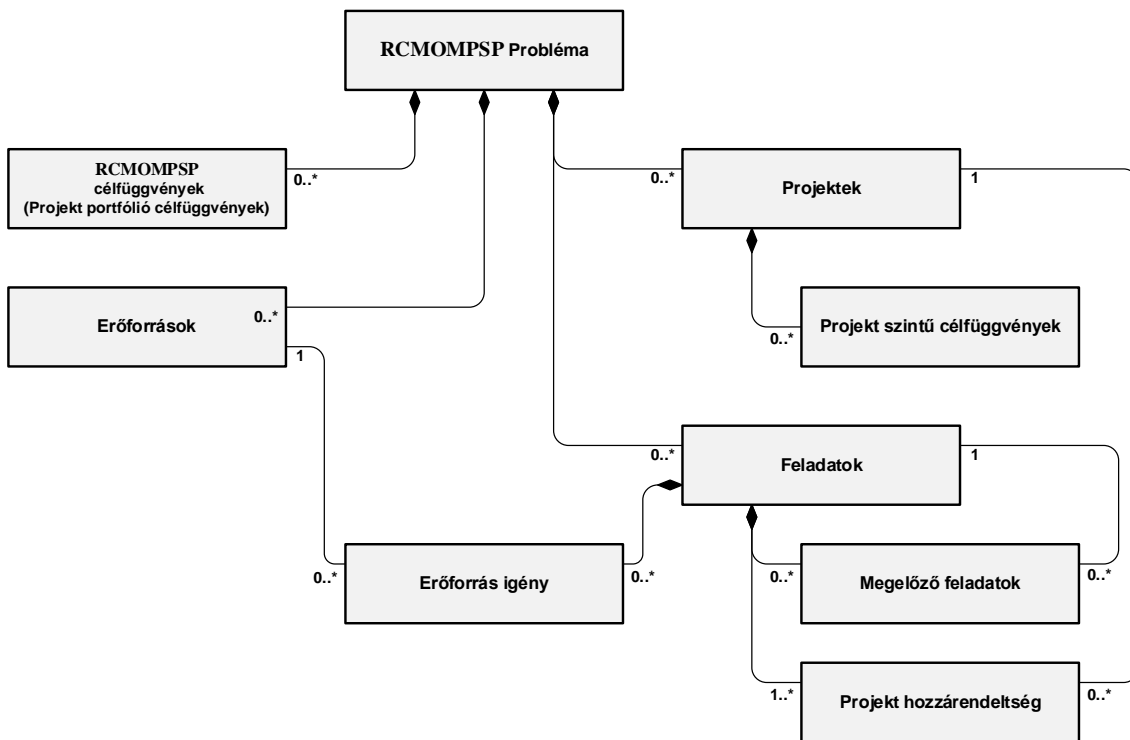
RCMOMPSP Probléma

RCMOMPSP
célfüggvények
(Projekt portfólió célfüggvények)

0..*

0..*

Projektek

1

Erőforrások

0..*

1

0..*

Projekt szintű célfüggvények

0..*

Feladatok

1

0..*

Erőforrás igény

0..*

0..*

Megelőző feladatok

0..*

1..*

Projekt hozzárendeltség

0..*